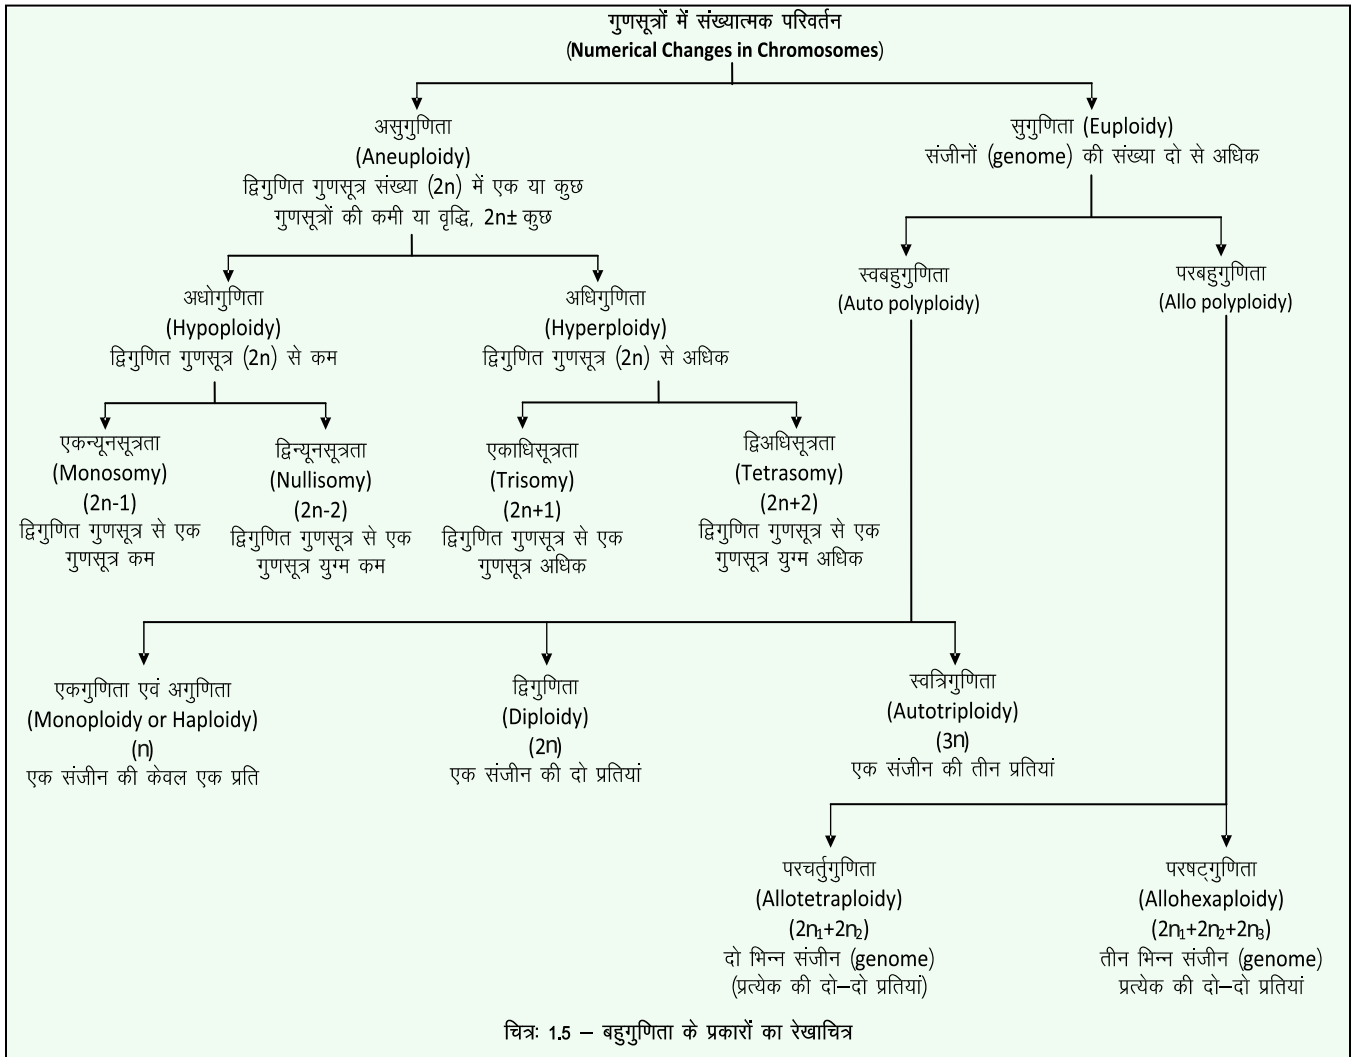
गुणसूत्रों में संख्यात्मक परिवर्तन
(Numerical Changes in Chromosomes)

असुगुणिता
(Aneuploidy)
द्विगुणित गुणसूत्र संख्या (2n) में एक या कुछ गुणसूत्रों की कमी या वृद्धि, 2n± कुछ

सुगुणिता (Euploidy)
संजीनों (genome) की संख्या दो से अधिक

अधोगुणिता
(Hypoploidy)
द्विगुणित गुणसूत्र (2n) से कम

अधिगुणिता
(Hyperploidy)
द्विगुणित गुणसूत्र (2n) से अधिक

स्वबहुगुणिता
(Auto polyploidy)

परबहुगुणिता
(Allo polyploidy)

एकन्यूनसूत्रता
(Monosomy)
(2n-1)
द्विगुणित गुणसूत्र से एक गुणसूत्र कम

द्विन्यूनसूत्रता
(Nullisomy)
(2n-2)
द्विगुणित गुणसूत्र से एक गुणसूत्र युग्म कम

एकाधिसूत्रता
(Trisomy)
(2n+1)
द्विगुणित गुणसूत्र से एक गुणसूत्र अधिक

द्विअधिसूत्रता
(Tetrasomy)
(2n+2)
द्विगुणित गुणसूत्र से एक गुणसूत्र युग्म अधिक

एकगुणिता एवं अगुणिता
(Monoploidy or Haploidy)
(n)
एक संजीन की केवल एक प्रति

द्विगुणिता
(Diploidy)
(2n)
एक संजीन की दो प्रतियां

स्वत्रिगुणिता
(Autotriploidy)
(3n)
एक संजीन की तीन प्रतियां

परचर्तुगुणिता
(Allotetraploidy)
($2n_1+2n_2$)
दो भिन्न संजीन (genome)
(प्रत्येक की दो–दो प्रतियां)

परषट्गुणिता
(Allohexaploidy)
($2n_1+2n_2+2n_3$)
तीन भिन्न संजीन (genome)
प्रत्येक की दो–दो प्रतियां

चित्रः 1.5 – बहुगुणिता के प्रकारों का रेखाचित्र